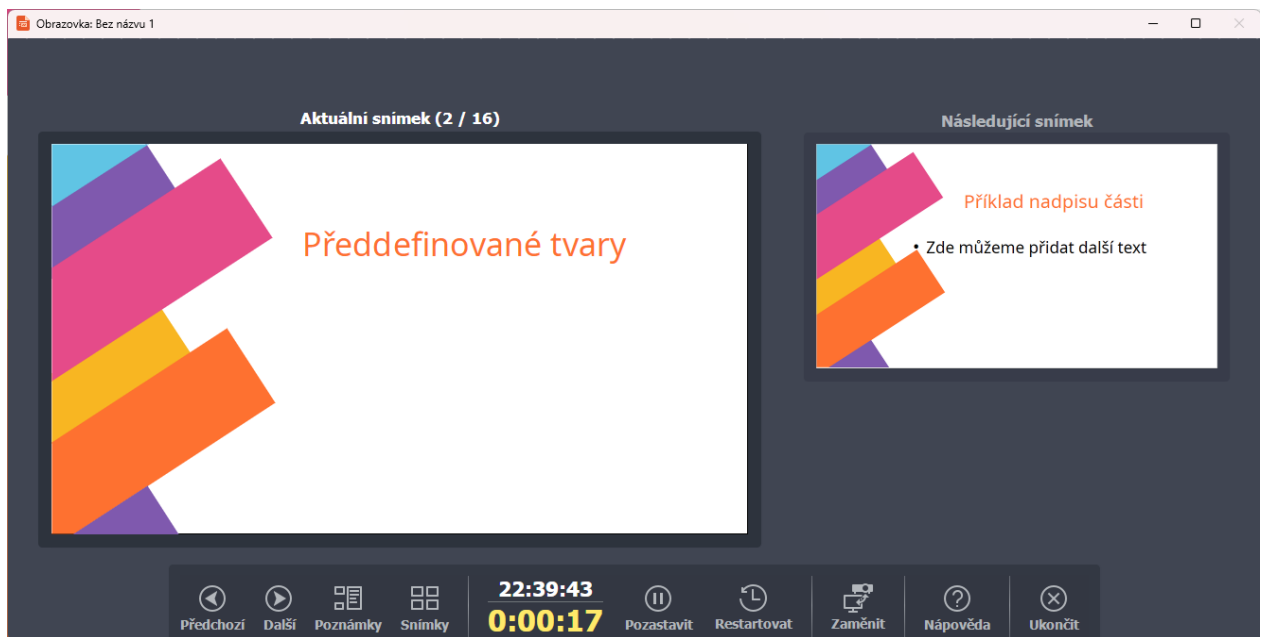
Obrazovka: Bez názvu 1

Aktuální snímek (2 / 16)

Předdefinované tvary

Následující snímek

Příklad nadpisu části

• Zde můžeme přidat další text

Předchozí Další Poznámky Snímky

22:39:43
0:00:17

Pozastavit Restartovat Zaměnit Nápověda Ukončit